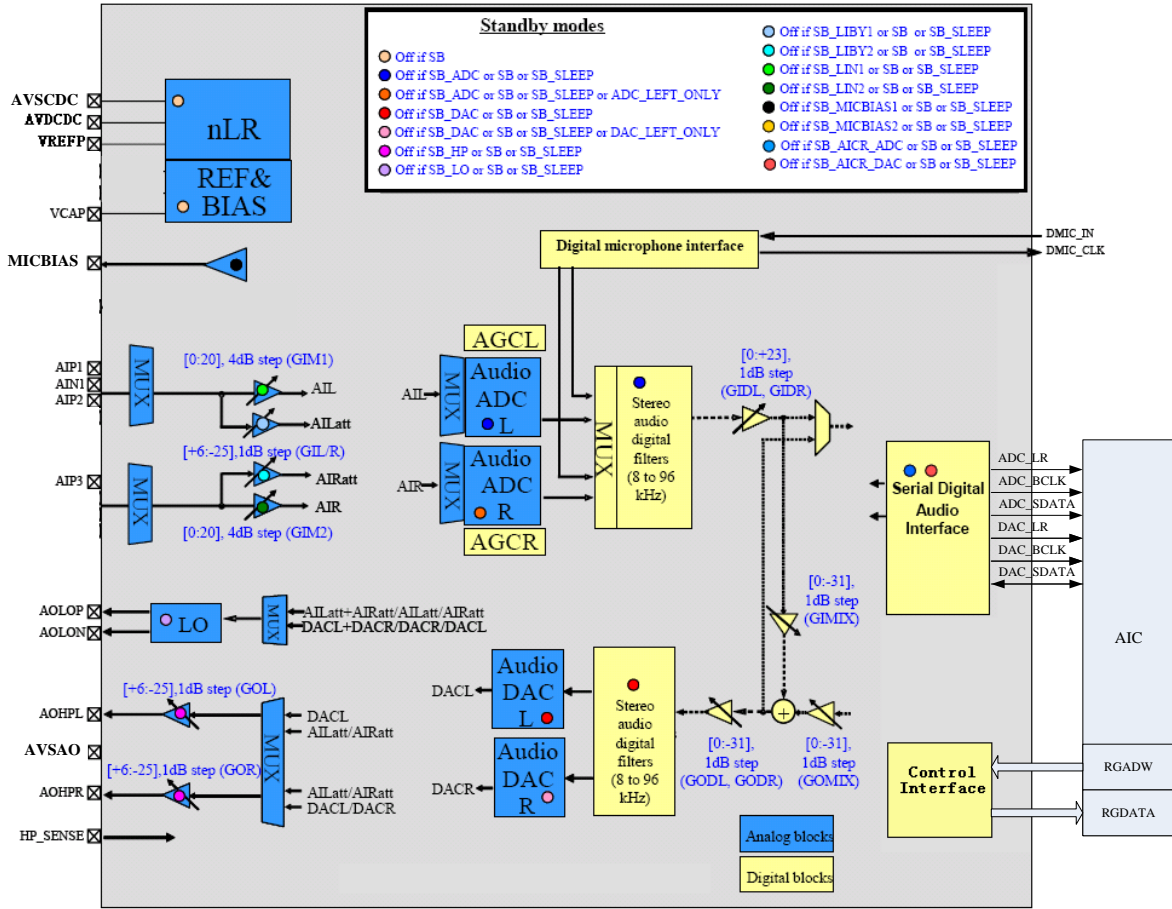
Standby modes

Off if SB
Off if SB_ADC or SB or SB_SLEEP
Off if SB_ADC or SB or SB_SLEEP or ADC_LEFT_ONLY
Off if SB_DAC or SB or SB_SLEEP
Off if SB_DAC or SB or SB_SLEEP or DAC_LEFT_ONLY
Off if SB_HP or SB or SB_SLEEP
Off if SB_LO or SB or SB_SLEEP

Off if SB_LIBY1 or SB or SB_SLEEP
Off if SB_LIBY2 or SB or SB_SLEEP
Off if SB_LIN1 or SB or SB_SLEEP
Off if SB_LIN2 or SB or SB_SLEEP
Off if SB_MICBIAS1 or SB or SB_SLEEP
Off if SB_MICBIAS2 or SB or SB_SLEEP
Off if SB_AICR_ADC or SB or SB_SLEEP
Off if SB_AICR_DAC or SB or SB_SLEEP

AVSCDC
AVDCDC
VREFP
nLR
REF&
BIAS
VCAP
MICBIAS

Digital microphone interface
DMIC_IN
DMIC_CLK

AIP1
AIN1
AIP2
MUX
[0:20], 4dB step (GIM1)
AIL
AILatt
[+6:-25],1dB step (GIL/R)
AIP3
MUX
AIRatt
AIR
[0:20], 4dB step (GIM2)

AGCL
AIL
MUX
Audio ADC L
AIR
MUX
Audio ADC R
AGCR
MUX
Stereo audio digital filters (8 to 96 kHz)
[0:+23], 1dB step (GIDL, GIDR)

Serial Digital Audio Interface
ADC_LR
ADC_BCLK
ADC_SDATA
DAC_LR
DAC_BCLK
DAC_SDATA
AIC

[0:-31], 1dB step (GIMIX)

AOLOP
AOLON
LO
MUX
AILatt+AIRatt/AILatt/AIRatt
DACL+DACR/DACR/DACL

DACL
Audio DAC L
DACR
Audio DAC R
Stereo audio digital filters (8 to 96 kHz)
[0:-31], 1dB step (GODL, GODR)
[0:-31], 1dB step (GOMIX)

[+6:-25],1dB step (GOL)
AOHPL
AVSAO
[+6:-25],1dB step (GOR)
AOHPR
MUX
DACL
AILatt/AIRatt
AILatt/AIRatt
DACL/DACR
HP_SENSE

Control Interface
RGADW
RGDATA

Analog blocks
Digital blocks